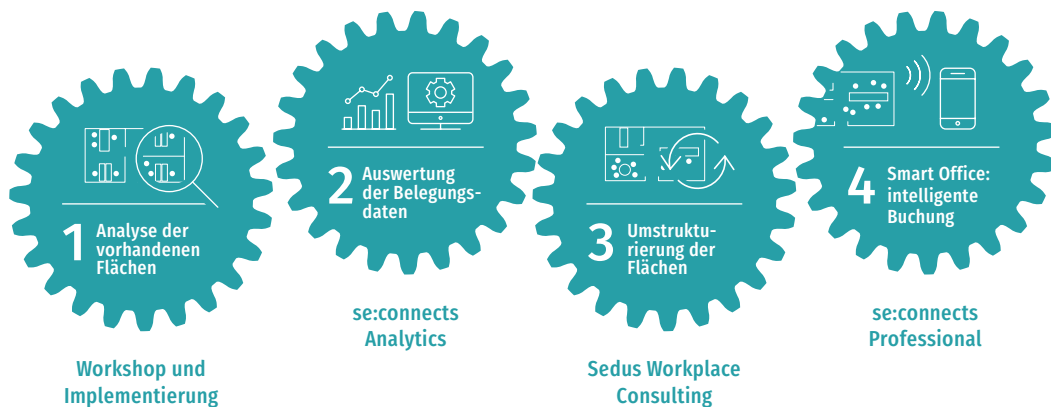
1 Analyse der vorhandenen Flächen

Workshop und Implementierung

2 Auswertung der Belegungsdaten

se:connects Analytics

3 Umstrukturierung der Flächen

Sedus Workplace Consulting

4 Smart Office: intelligente Buchung

se:connects Professional